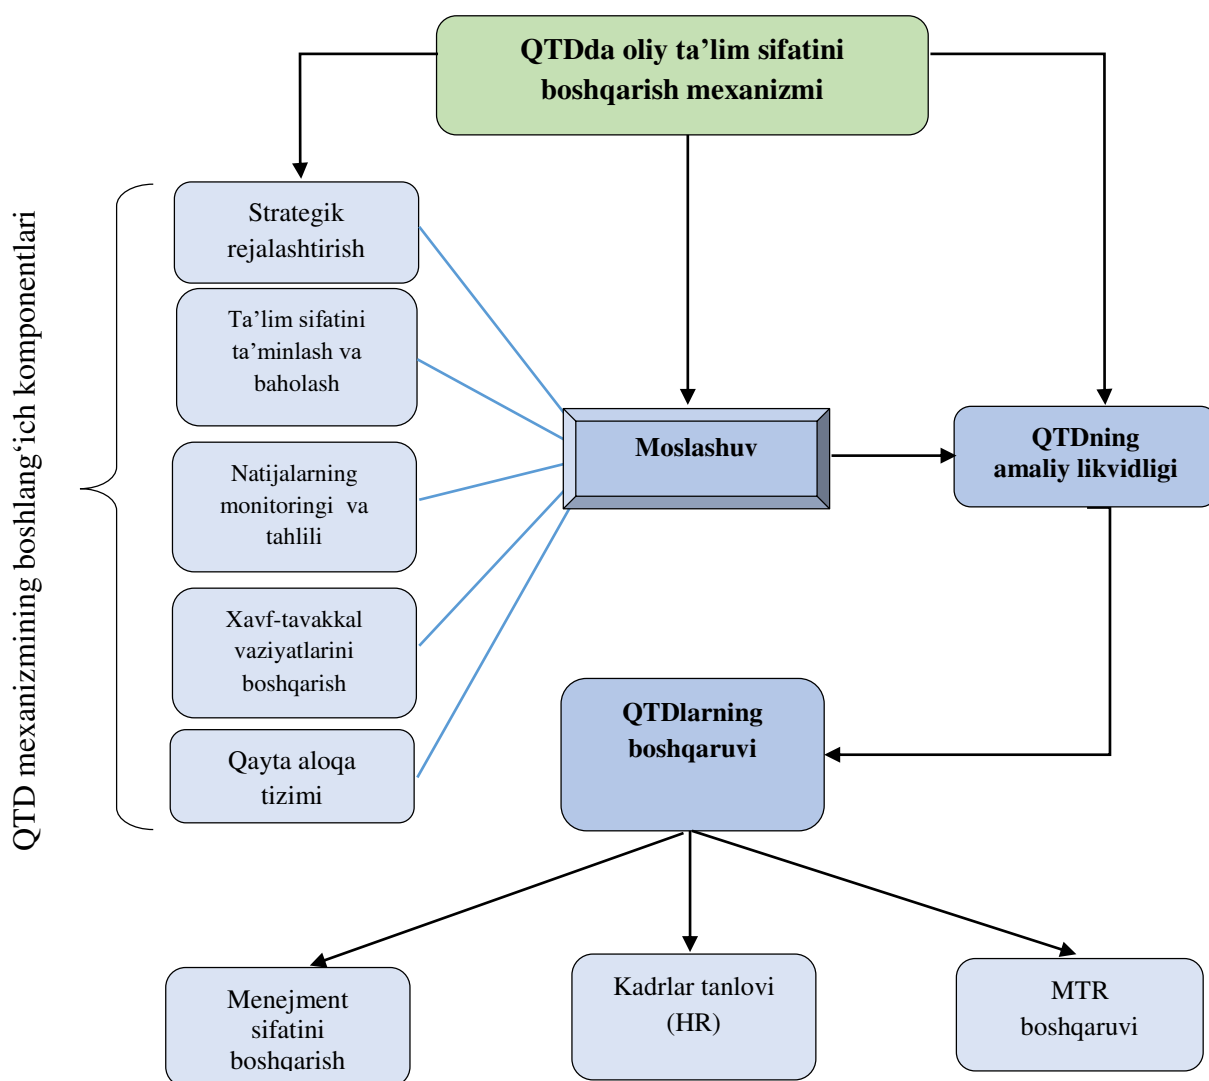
QTDda oliy ta’lim sifatini boshqarish mexanizmi

QTD mexanizmining boshlang‘ich komponentlari

Strategik rejalashtirish

Ta’lim sifatini ta’minlash va baholash

Natijalarning monitoringi va tahlili

Xavf-tavakkal vaziyatlarini boshqarish

Qayta aloqa tizimi

Moslashuv

QTDning amaliy likvidligi

QTDlarning boshqaruvi

Menejment sifatini boshqarish

Kadrlar tanlovi (HR)

MTR boshqaruvi